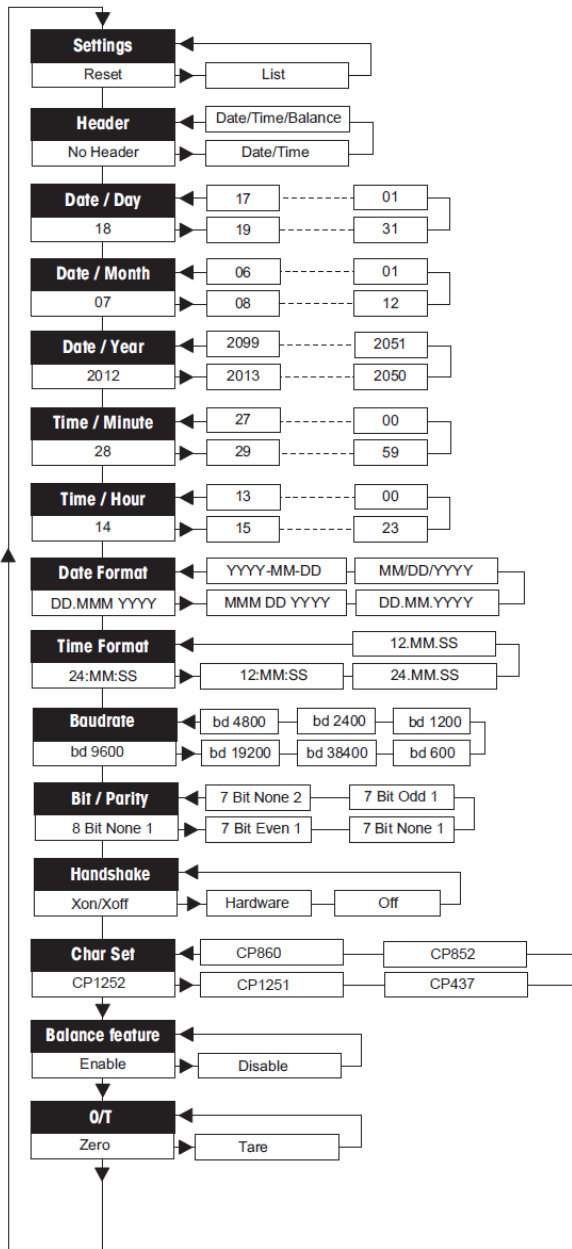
Settings
Reset
List

Header
No Header
Date/Time/Balance
Date/Time

Date / Day
18
17
01
19
31

Date / Month
07
06
01
08
12

Date / Year
2012
2099
2051
2013
2050

Time / Minute
28
27
00
29
59

Time / Hour
14
13
00
15
23

Date Format
DD.MMM YYYY
YYYY-MM-DD
MM/DD/YYYY
MMM DD YYYY
DD.MM.YYYY

Time Format
24:MM:SS
12.MM.SS
12:MM:SS
24.MM.SS

Baudrate
bd 9600
bd 4800
bd 2400
bd 1200
bd 19200
bd 38400
bd 600

Bit / Parity
8 Bit None 1
7 Bit None 2
7 Bit Odd 1
7 Bit Even 1
7 Bit None 1

Handshake
Xon/Xoff
Hardware
Off

Char Set
CP1252
CP860
CP852
CP1251
CP437

Balance feature
Enable
Disable

O/T
Zero
Tare